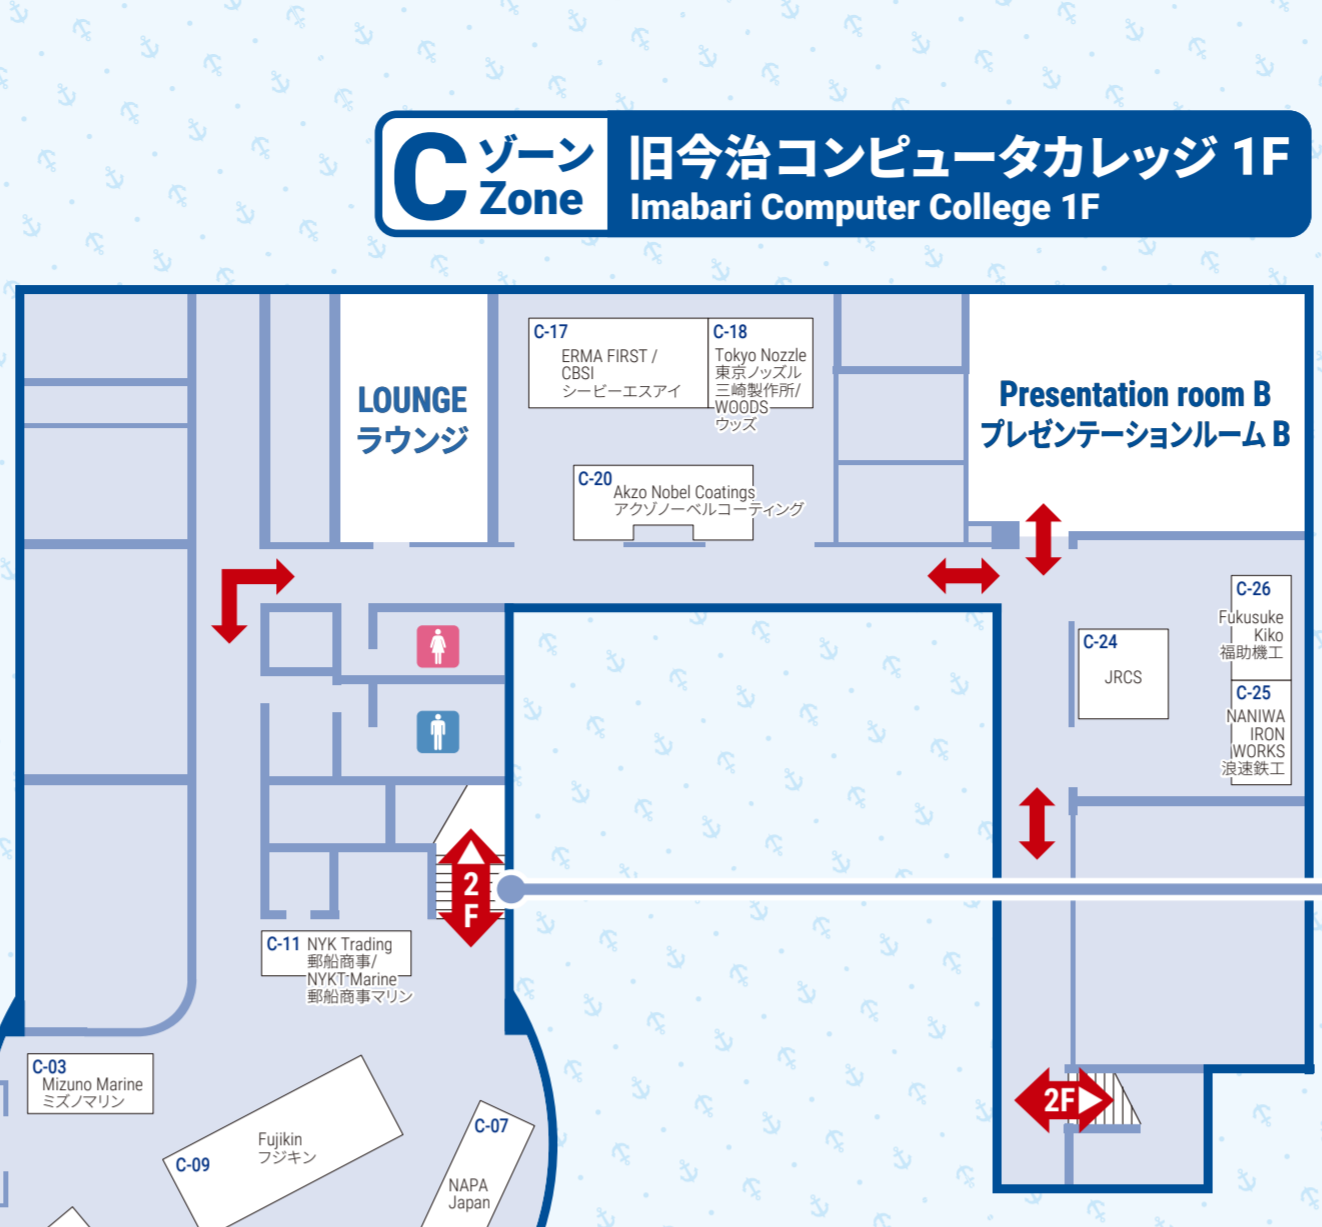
C ゾーン Zone

旧今治コンピュータカレッジ 1F
Imabari Computer College 1F

LOUNGE
ラウンジ

C-17 ERMA FIRST / CBSI シービーエスアイ

C-18 Tokyo Nozzle 東京ノズル 三崎製作所/ WOODS ウッズ

C-20 Akzo Nobel Coatings アクゾノーベルコーティング

Presentation room B
プレゼンテーションルーム B

C-26 Fukusuke Kiko 福助機工

C-24 JRCS

C-25 NANIWA IRON WORKS 浪速鉄工

2F

C-11 NYK Trading 郵船商事/ NYKT Marine 郵船商事マリン

C-03 Mizuno Marine ミズノマリン

C-09 Fujikin フジキン

C-07 NAPA Japan

2F